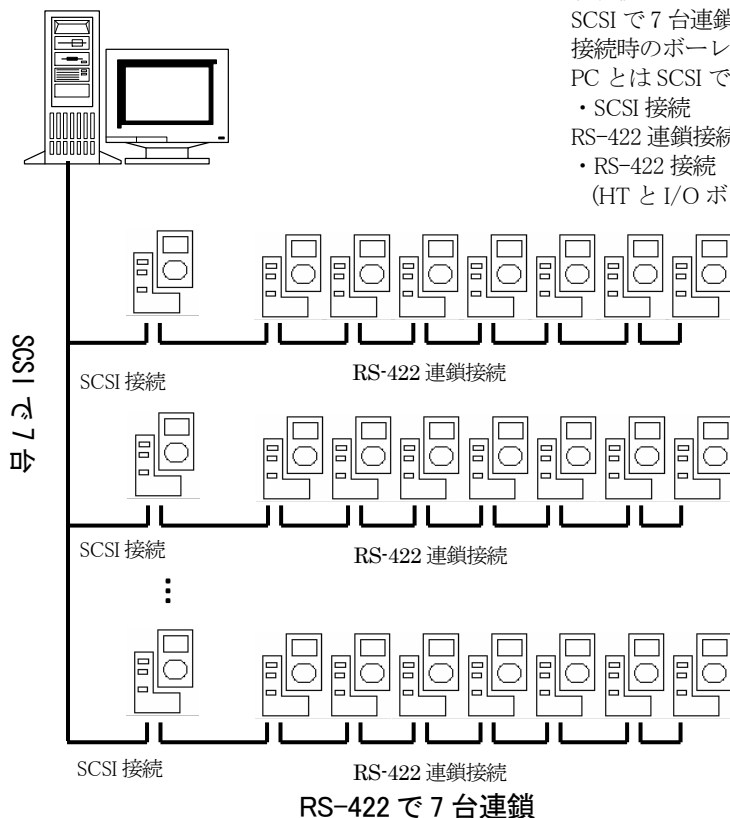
SCSI で 7 台連鎖
接続時のボーレ
PC とは SCSI で
・SCSI 接続
RS-422 連鎖接続
・RS-422 接続
(HT と I/O ボ

SCSI で 7 台

SCSI 接続

RS-422 連鎖接続

SCSI 接続

RS-422 連鎖接続

⋮

SCSI 接続

RS-422 連鎖接続

RS-422 で 7 台連鎖